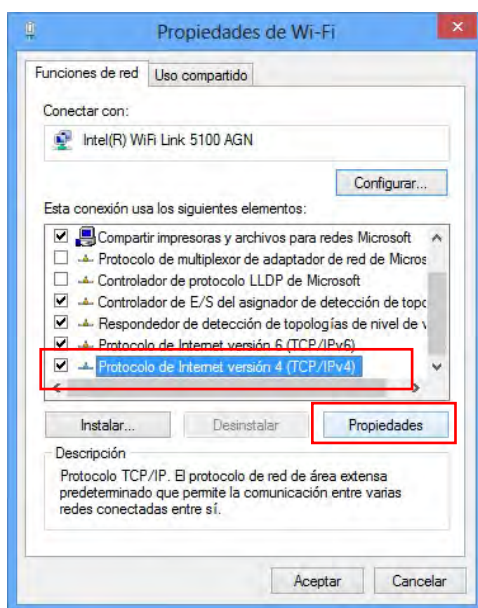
Propiedades de Wi-Fi

Funciones de red | Uso compartido

Conectar con:

Intel(R) WiFi Link 5100 AGN

Configurar...

Esta conexión usa los siguientes elementos:

Compartir impresoras y archivos para redes Microsoft
Protocolo de multiplexor de adaptador de red de Micros
Controlador de protocolo LLDP de Microsoft
Controlador de E/S del asignador de detección de topo
Respondedor de detección de topologías de nivel de v
Protocolo de Internet versión 6 (TCP/IPv6)
Protocolo de Internet versión 4 (TCP/IPv4)

Instalar... | Desinstalar | Propiedades

Descripción
Protocolo TCP/IP. El protocolo de red de área extensa predeterminado que permite la comunicación entre varias redes conectadas entre sí.

Aceptar | Cancelar